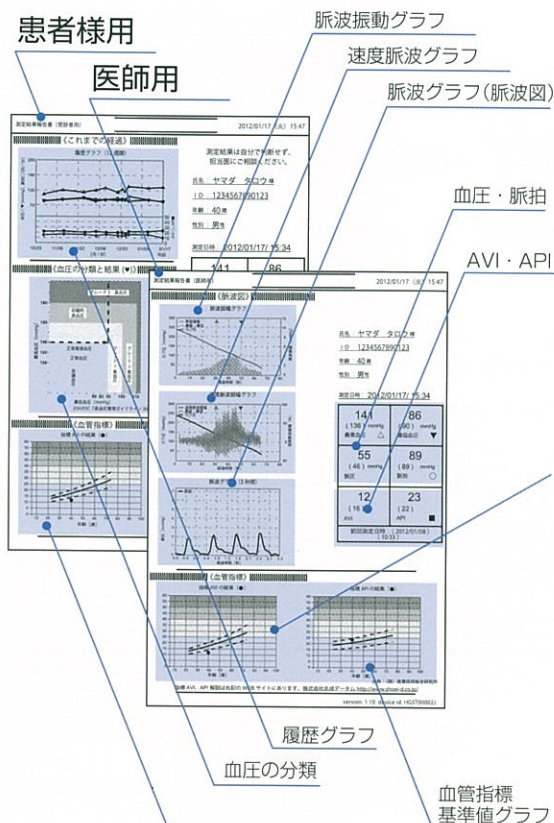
患者様用

医師用

脈波振動グラフ

速度脈波グラフ

脈波グラフ(脈波図)

血圧・脈拍

AVI・API

測定結果報告書(受診者用)

2012/01/17 (火) 15:47

《これまでの経過》

履歴グラフ

測定結果は自分で判断せず、担当医にご相談ください。

氏名 ヤマダ タロウ様

ID 1234567890123

年齢 40歳

性別 男性

測定日時 2012/01/17 15:34

141

86

《血圧の分類と結果(●)》

《血管指標》

測定結果報告書(医師用)

2012/01/17 (火) 15:47

《脈波図》

脈波振幅グラフ

速度脈波振幅グラフ

脈波グラフ

氏名 ヤマダ タロウ様

ID 1234567890123

年齢 40歳

性別 男性

測定日時 2012/01/17 15:34

| 141 (136) mmHg 最高血圧 △ | 86 (90) mmHg 最低血圧 ▼ |
|---|---|
| 55 (46) mmHg 脈圧 | 89 (89) 脈拍 ○ |
| 12 (16) AVI | 23 (22) API ■ |

前回測定日時 (2012/01/06 10:33)

《血管指標》

version: 1.10 device id: HG3700002

履歴グラフ

血圧の分類

血管指標
基準値グラフ